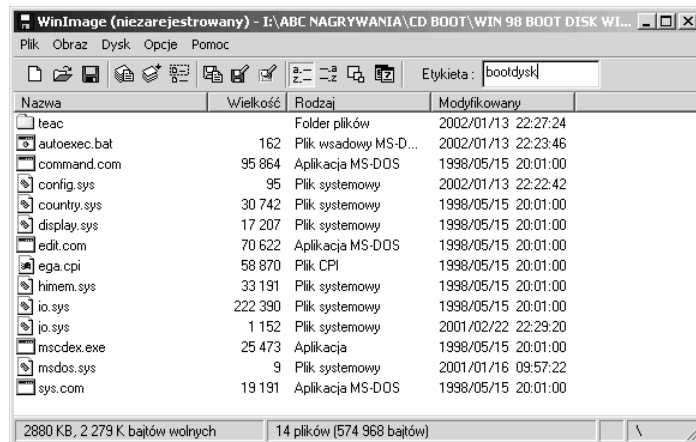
WinImage (niezarejestrowany) - I:\ABC NAGRYWANIA\CD BOOT\WIN 98 BOOT DISK WI...

Plik Obraz Dysk Opcje Pomoc

Etykieta : bootdysk

| Nazwa | Wielkość | Rodzaj | Modyfikowany |
|---|---|---|---|
| teac | | Folder plików | 2002/01/13 22:27:24 |
| autoexec.bat | 162 | Plik wsadowy MS-D... | 2002/01/13 22:23:46 |
| command.com | 95 864 | Aplikacja MS-DOS | 1998/05/15 20:01:00 |
| config.sys | 95 | Plik systemowy | 2002/01/13 22:22:42 |
| country.sys | 30 742 | Plik systemowy | 1998/05/15 20:01:00 |
| display.sys | 17 207 | Plik systemowy | 1998/05/15 20:01:00 |
| edit.com | 70 622 | Aplikacja MS-DOS | 1998/05/15 20:01:00 |
| ega.cpi | 58 870 | Plik CPI | 1998/05/15 20:01:00 |
| himem.sys | 33 191 | Plik systemowy | 1998/05/15 20:01:00 |
| io.sys | 222 390 | Plik systemowy | 1998/05/15 20:01:00 |
| jo.sys | 1 152 | Plik systemowy | 2001/02/22 22:29:20 |
| mscdex.exe | 25 473 | Aplikacja | 1998/05/15 20:01:00 |
| msdos.sys | 9 | Plik systemowy | 2001/01/16 09:57:22 |
| sys.com | 19 191 | Aplikacja MS-DOS | 1998/05/15 20:01:00 |

2880 KB, 2 279 K bajtów wolnych | 14 plików (574 968 bajtów) | \